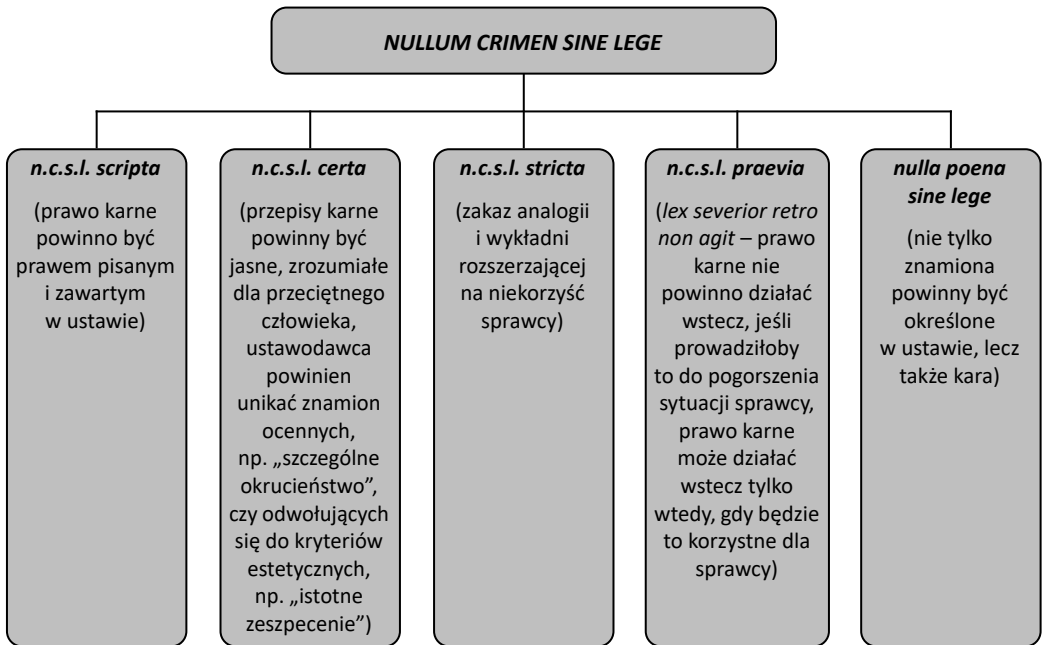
NULLUM CRIMEN SINE LEGE

n.c.s.l. scripta

(prawo karne powinno być prawem pisanym i zawartym w ustawie)

n.c.s.l. certa

(przepisy karne powinny być jasne, zrozumiałe dla przeciętnego człowieka, ustawodawca powinien unikać znamion ocennych, np. „szczególne okrucieństwo", czy odwołujących się do kryteriów estetycznych, np. „istotne zeszpecenie")

n.c.s.l. stricta

(zakaz analogii i wykładni rozszerzającej na niekorzyść sprawcy)

n.c.s.l. praevia

(lex severior retro non agit – prawo karne nie powinno działać wstecz, jeśli prowadziłoby to do pogorszenia sytuacji sprawcy, prawo karne może działać wstecz tylko wtedy, gdy będzie to korzystne dla sprawcy)

nulla poena sine lege

(nie tylko znamiona powinny być określone w ustawie, lecz także kara)